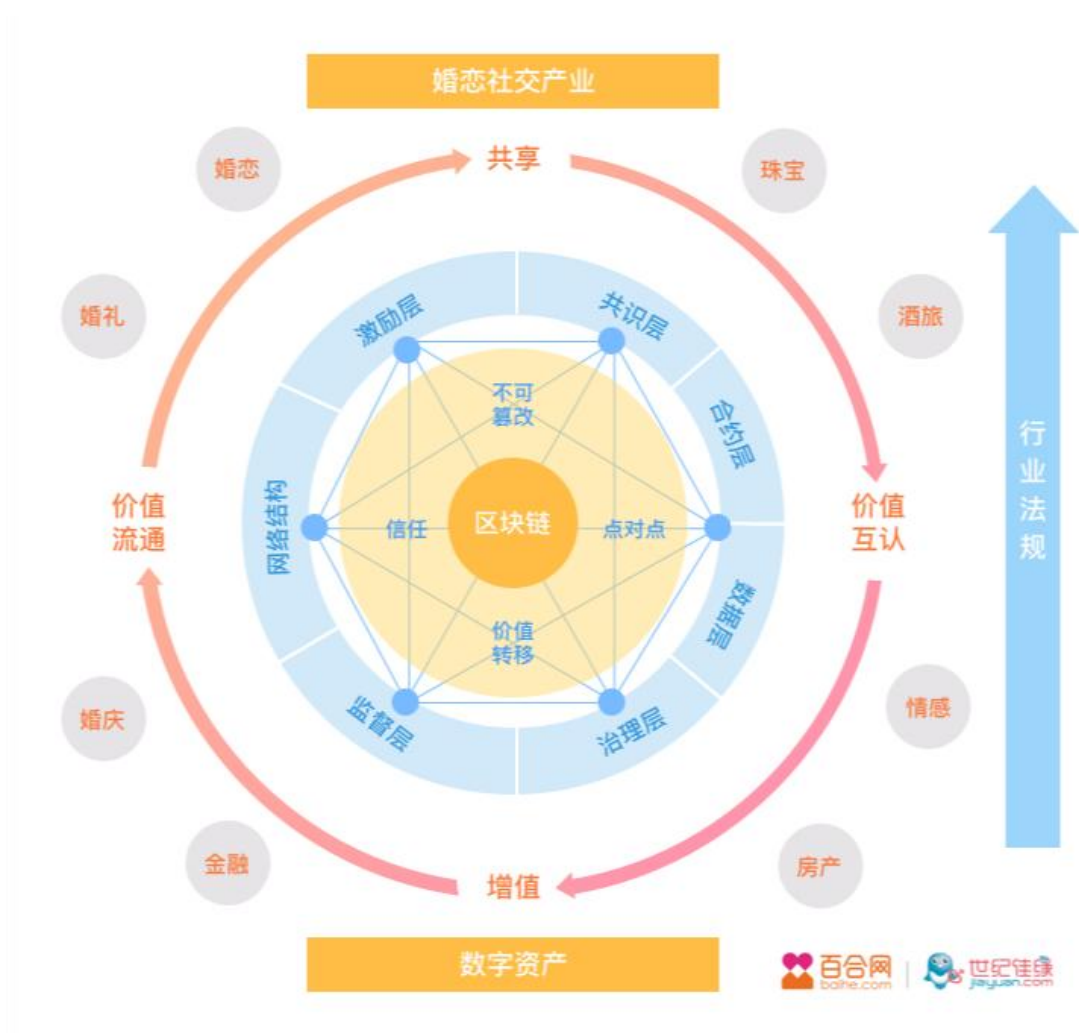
婚恋社交产业

婚恋

共享

珠宝

婚礼

酒旅

激励层

共识层

合约层

不可篡改

网络结构

信任

区块链

点对点

数据层

价值转移

监督层

治理层

价值流通

价值互认

行业法规

婚庆

情感

金融

房产

增值

数字资产

百合网
baihe.com

世纪佳缘
jiayuan.com